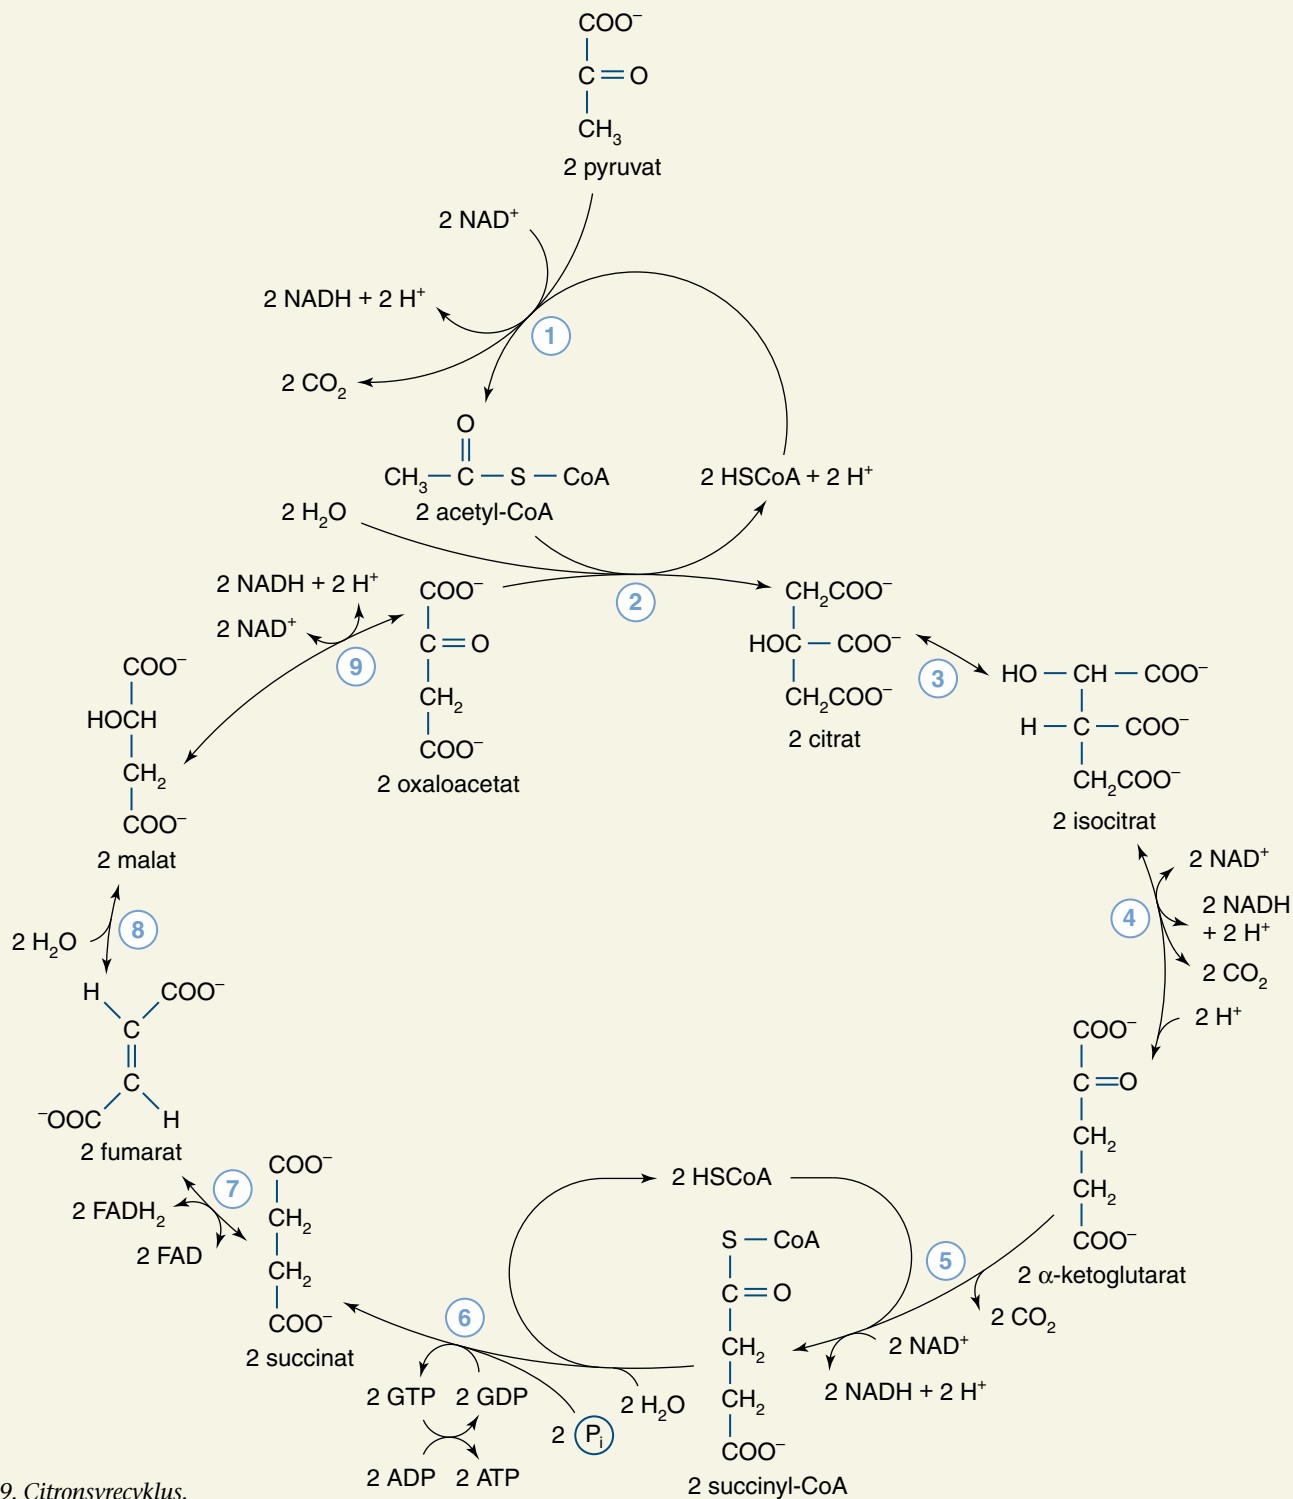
$COO^-$
$C=O$
$CH_3$
2 pyruvat

2 NAD$^+$

2 NADH + 2 H$^+$

1

2 CO$_2$

O
$CH_3-C-S-CoA$
2 acetyl-CoA

2 HSCoA + 2 H$^+$

2 H$_2$O

2 NADH + 2 H$^+$

2 NAD$^+$

$COO^-$
$C=O$
$CH_2$
$COO^-$
2 oxaloacetat

2

9

$CH_2COO^-$
$HOC-COO^-$
$CH_2COO^-$
2 citrat

3

$HO-CH-COO^-$
$H-C-COO^-$
$CH_2COO^-$
2 isocitrat

$COO^-$
HOCH
$CH_2$
$COO^-$
2 malat

2 H$_2$O

8

H
$COO^-$
C
C
$^-OOC$
H
2 fumarat

2 NAD$^+$

4

2 NADH + 2 H$^+$

2 CO$_2$

2 H$^+$

$COO^-$
$C=O$
$CH_2$
$CH_2$
$COO^-$
2 α-ketoglutarat

7

2 FADH$_2$

2 FAD

$COO^-$
$CH_2$
$CH_2$
$COO^-$
2 succinat

2 HSCoA

$S-CoA$
$C=O$
$CH_2$
$CH_2$
$COO^-$
2 succinyl-CoA

5

2 CO$_2$

2 NAD$^+$

2 NADH + 2 H$^+$

6

2 GTP 2 GDP

2 H$_2$O

2 P$_i$

2 ADP 2 ATP

9. Citronsyrecyklus.